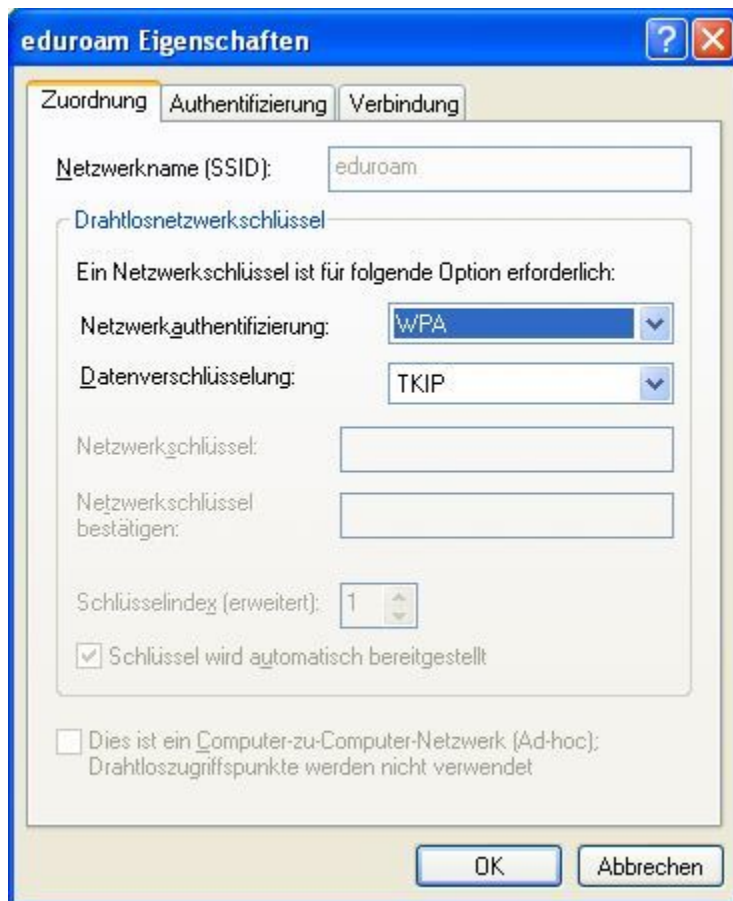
eduroam Eigenschaften

Zuordnung | Authentifizierung | Verbindung

Netzwerkname (SSID): eduroam

Drahtlosnetzwerkschlüssel

Ein Netzwerkschlüssel ist für folgende Option erforderlich:

Netzwerkauthentifizierung: WPA

Datenverschlüsselung: TKIP

Netzwerkschlüssel:

Netzwerkschlüssel bestätigen:

Schlüsselindex (erweitert): 1

Schlüssel wird automatisch bereitgestellt

Dies ist ein Computer-zu-Computer-Netzwerk (Ad-hoc); Drahtloszugriffspunkte werden nicht verwendet

OK Abbrechen